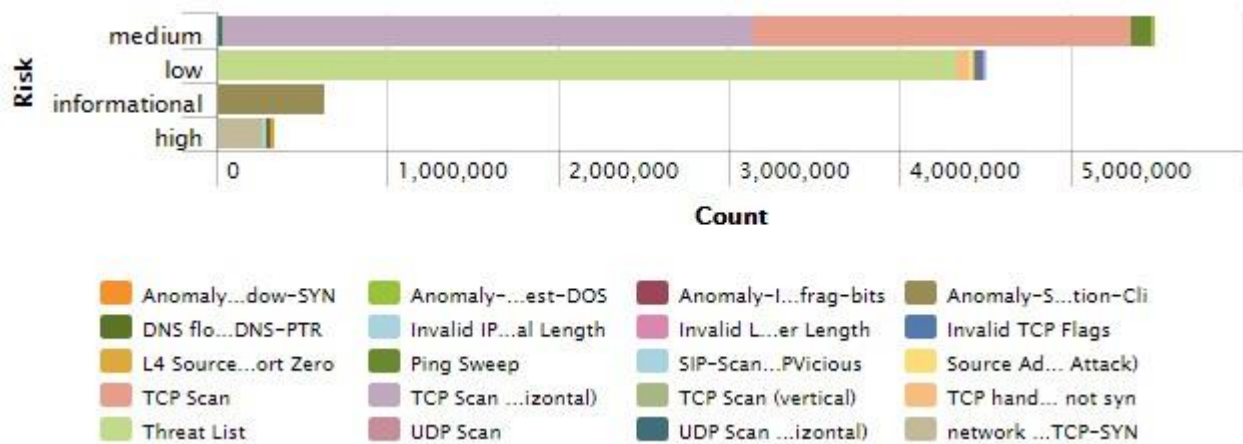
Risk

medium
low
informational
high

0
1,000,000
2,000,000
3,000,000
4,000,000
5,000,000

Count

Anomaly...dow-SYN
Anomaly-...est-DOS
Anomaly-I...frag-bits
Anomaly-S...tion-Cli
DNS flo...DNS-PTR
Invalid IP...al Length
Invalid L...er Length
Invalid TCP Flags
L4 Source...ort Zero
Ping Sweep
SIP-Scan...PVicious
Source Ad... Attack)
TCP Scan
TCP Scan ...izontal)
TCP Scan (vertical)
TCP hand... not syn
Threat List
UDP Scan
UDP Scan ...izontal)
network ...TCP-SYN